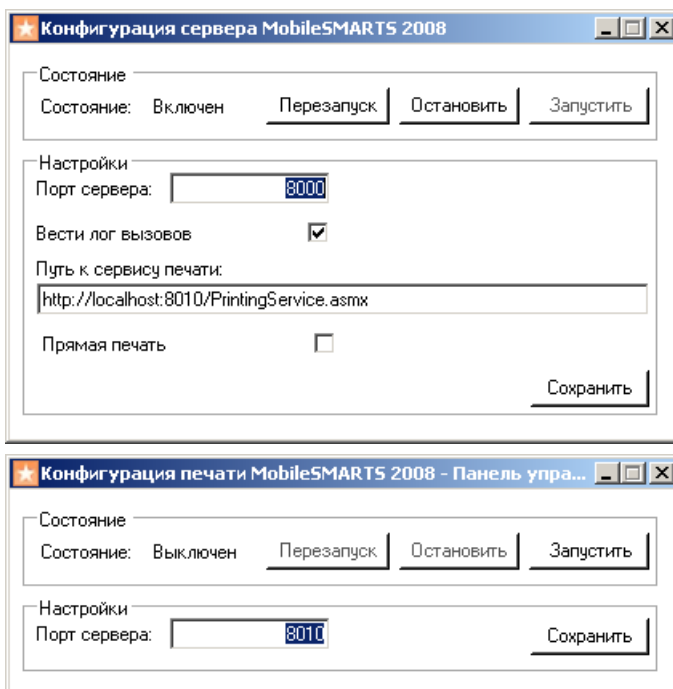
Конфигурация сервера MobileSMARTS 2008

Состояние
Состояние: Включен
Перезапуск
Остановить
Запустить

Настройки
Порт сервера: 8000
Вести лог вызовов
Путь к сервису печати:
http://localhost:8010/PrintingService.asmx
Прямая печать
Сохранить

Конфигурация печати MobileSMARTS 2008 - Панель упра...

Состояние
Состояние: Выключен
Перезапуск
Остановить
Запустить

Настройки
Порт сервера: 8010
Сохранить